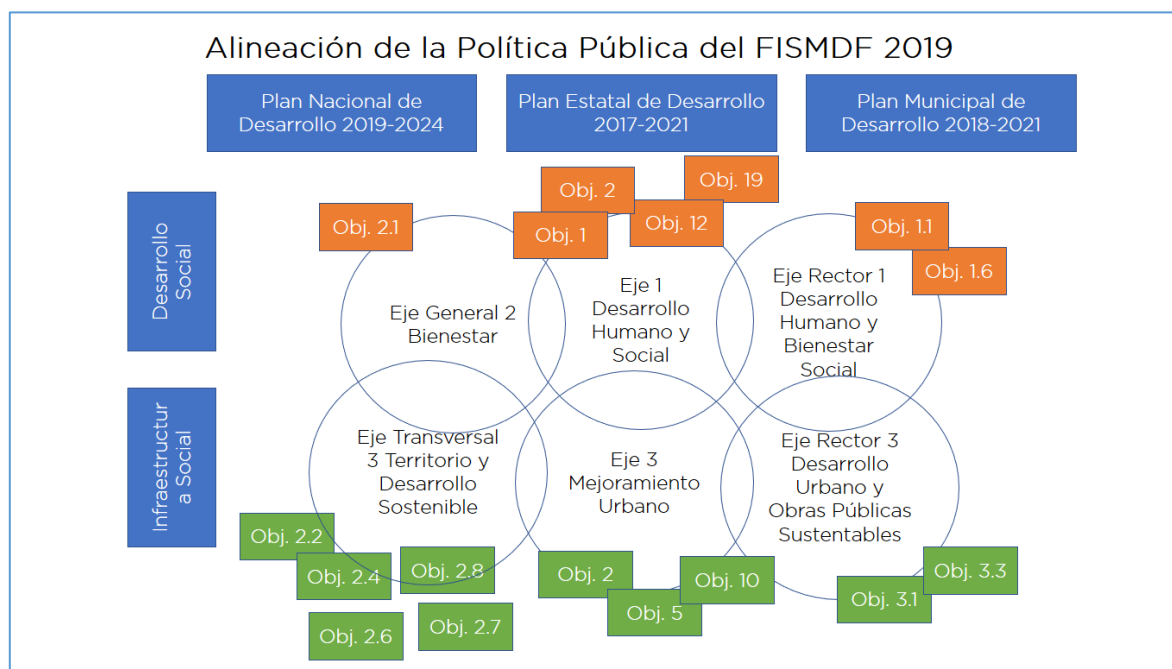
Alineación de la Política Pública del FISMDF 2019

Plan Nacional de Desarrollo 2019-2024

Plan Estatal de Desarrollo 2017-2021

Plan Municipal de Desarrollo 2018-2021

Desarrollo Social

Infraestructura Social

Obj. 2.1

Obj. 2

Obj. 1

Obj. 12

Obj. 19

Obj. 1.1

Obj. 1.6

Eje General 2 Bienestar

Eje 1 Desarrollo Humano y Social

Eje Rector 1 Desarrollo Humano y Bienestar Social

Eje Transversal 3 Territorio y Desarrollo Sostenible

Eje 3 Mejoramiento Urbano

Eje Rector 3 Desarrollo Urbano y Obras Públicas Sustentables

Obj. 2.2

Obj. 2.4

Obj. 2.8

Obj. 2.6

Obj. 2.7

Obj. 2

Obj. 10

Obj. 5

Obj. 3.3

Obj. 3.1